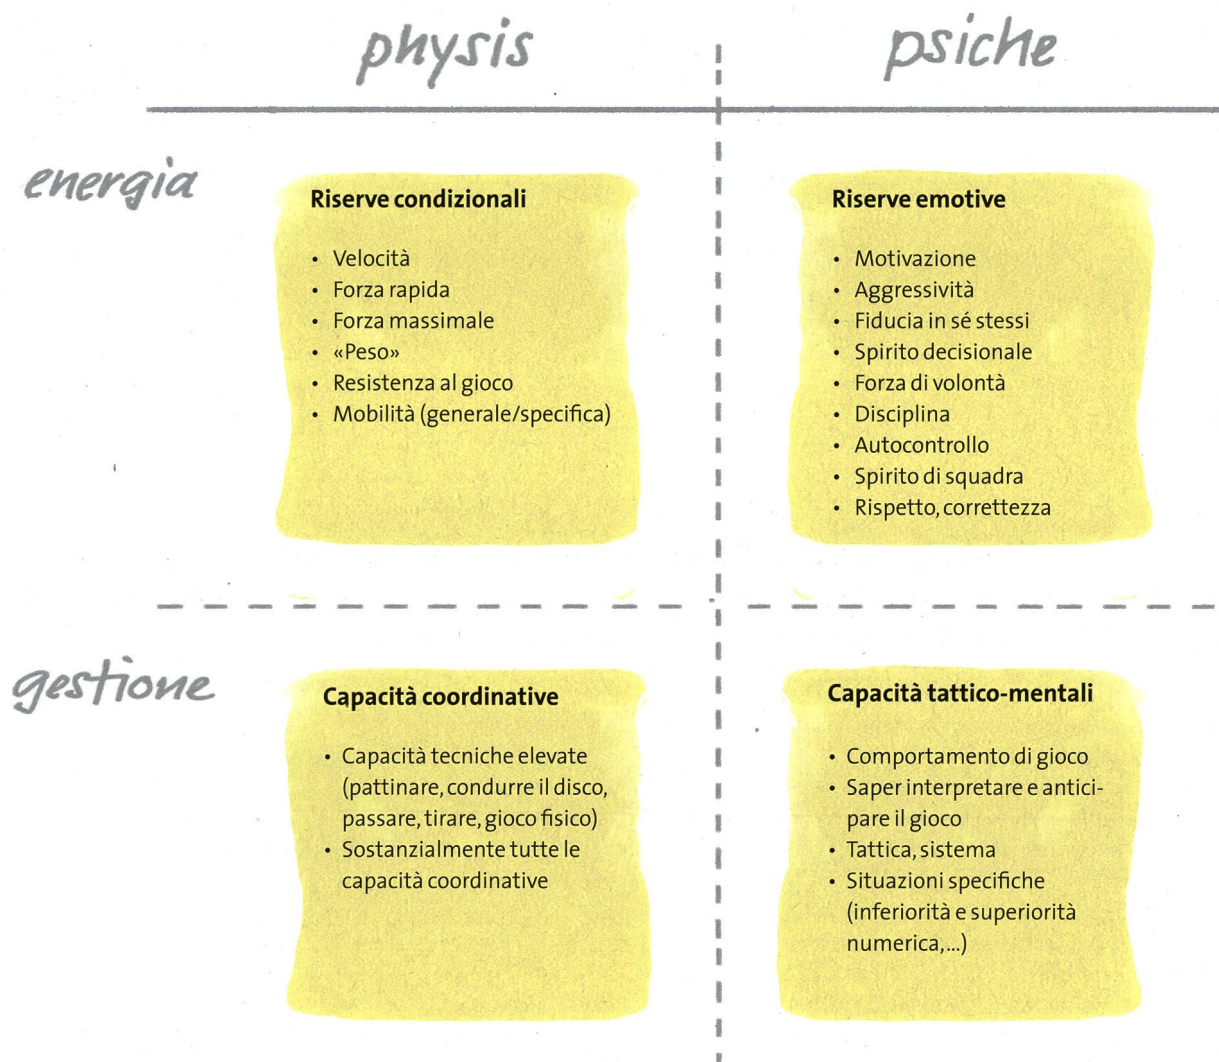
physis

psiche

energia

Riserve condizionali

- Velocità
- Forza rapida
- Forza massimale
- «Peso»
- Resistenza al gioco
- Mobilità (generale/specifica)

Riserve emotive

- Motivazione
- Aggressività
- Fiducia in sé stessi
- Spirito decisionale
- Forza di volontà
- Disciplina
- Autocontrollo
- Spirito di squadra
- Rispetto, correttezza

gestione

Capacità coordinative

- Capacità tecniche elevate (pattinare, condurre il disco, passare, tirare, gioco fisico)
- Sostanzialmente tutte le capacità coordinative

Capacità tattico-mentali

- Comportamento di gioco
- Saper interpretare e anticipare il gioco
- Tattica, sistema
- Situazioni specifiche (inferiorità e superiorità numerica,...)